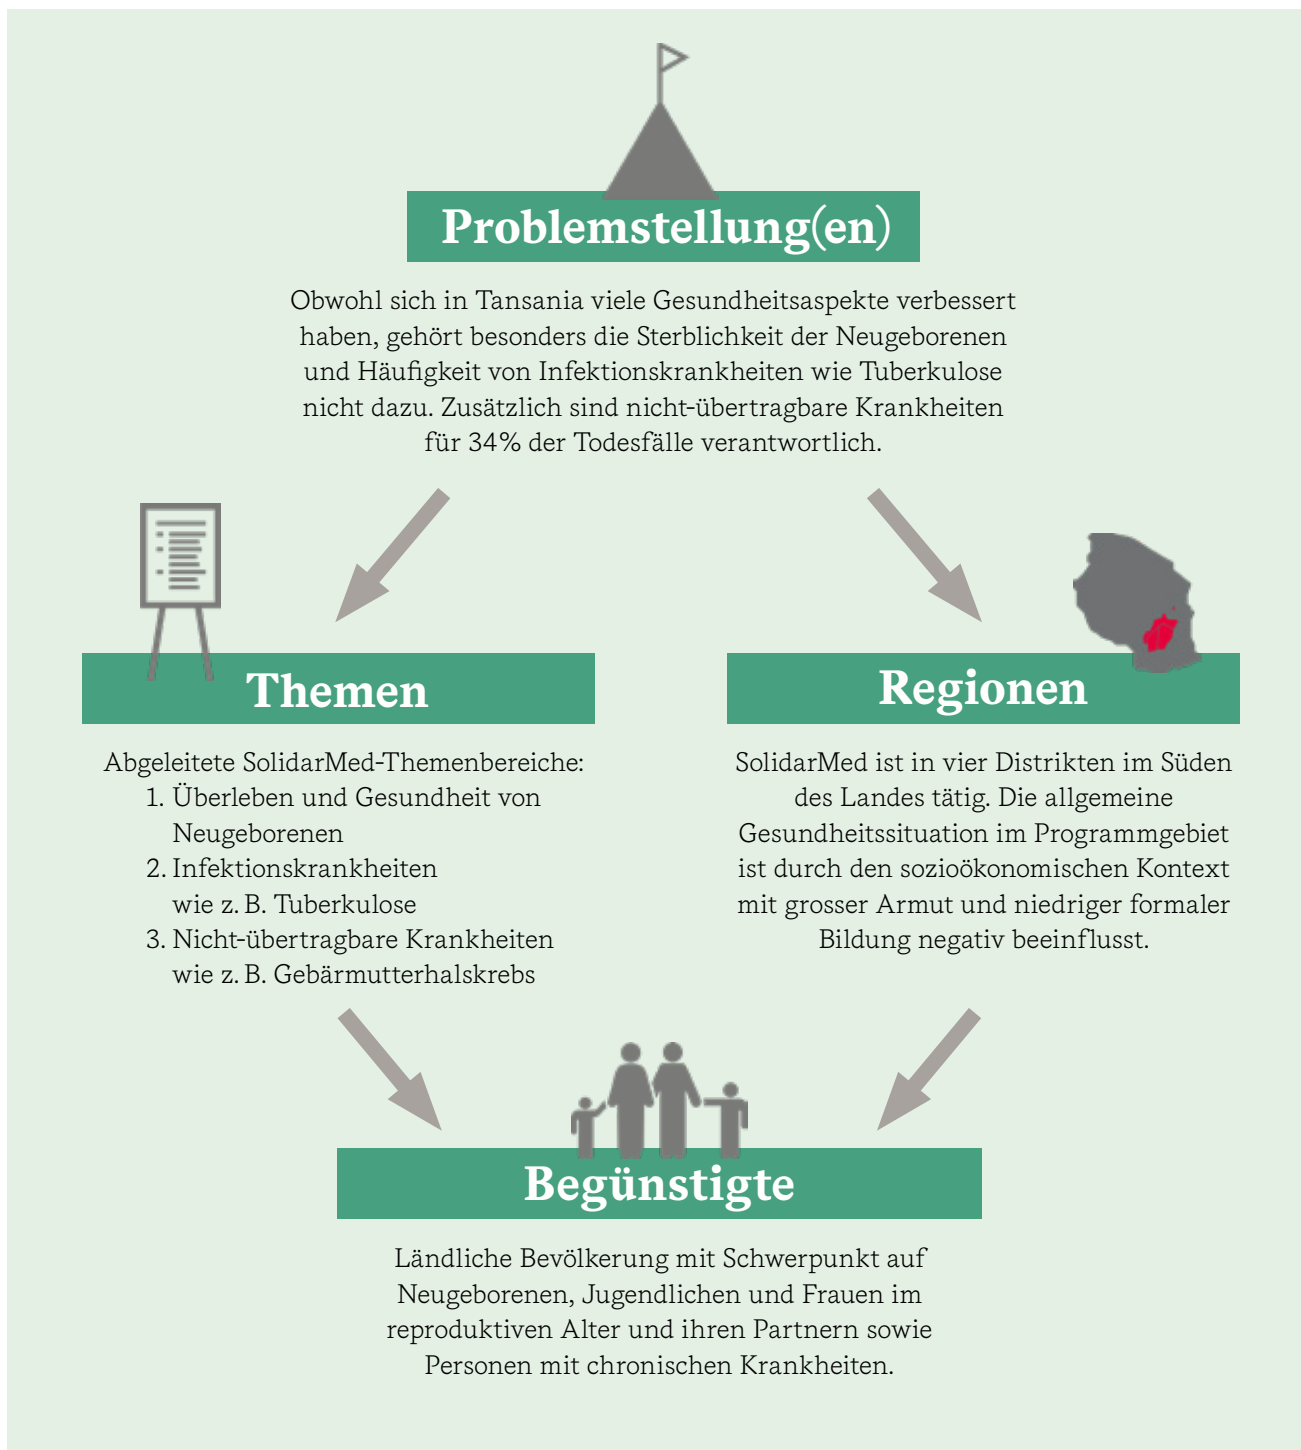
Problemstellung(en)

Obwohl sich in Tansania viele Gesundheitsaspekte verbessert haben, gehört besonders die Sterblichkeit der Neugeborenen und Häufigkeit von Infektionskrankheiten wie Tuberkulose nicht dazu. Zusätzlich sind nicht-übertragbare Krankheiten für 34% der Todesfälle verantwortlich.

Themen

Abgeleitete SolidarMed-Themenbereiche:
1. Überleben und Gesundheit von Neugeborenen
2. Infektionskrankheiten wie z. B. Tuberkulose
3. Nicht-übertragbare Krankheiten wie z. B. Gebärmutterhalskrebs

Regionen

SolidarMed ist in vier Distrikten im Süden des Landes tätig. Die allgemeine Gesundheitssituation im Programmgebiet ist durch den sozioökonomischen Kontext mit grosser Armut und niedriger formaler Bildung negativ beeinflusst.

Begünstigte

Ländliche Bevölkerung mit Schwerpunkt auf Neugeborenen, Jugendlichen und Frauen im reproduktiven Alter und ihren Partnern sowie Personen mit chronischen Krankheiten.